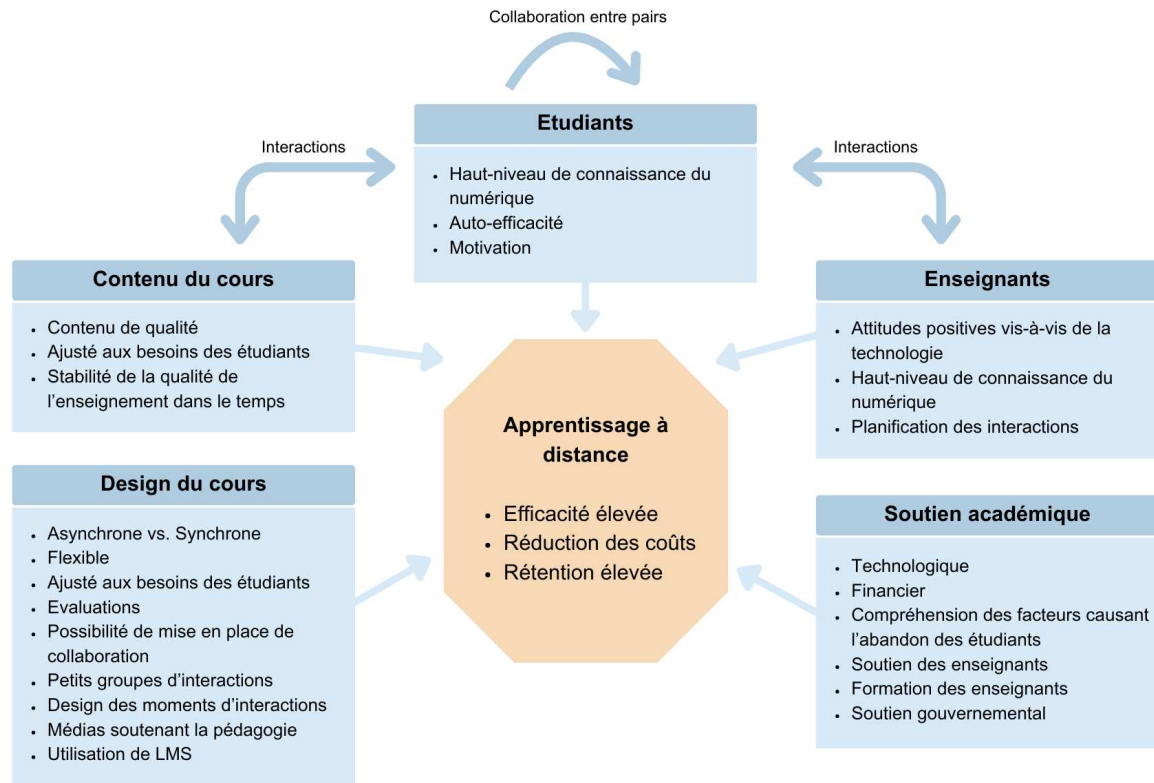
Collaboration entre pairs

Interactions

Interactions

Etudiants

- Haut-niveau de connaissance du numérique
- Auto-efficacité
- Motivation

Contenu du cours

- Contenu de qualité
- Ajusté aux besoins des étudiants
- Stabilité de la qualité de l'enseignement dans le temps

Enseignants

- Attitudes positives vis-à-vis de la technologie
- Haut-niveau de connaissance du numérique
- Planification des interactions

Apprentissage à distance

- Efficacité élevée
- Réduction des coûts
- Rétention élevée

Design du cours

- Asynchrone vs. Synchrone
- Flexible
- Ajusté aux besoins des étudiants
- Evaluations
- Possibilité de mise en place de collaboration
- Petits groupes d'interactions
- Design des moments d'interactions
- Médias soutenant la pédagogie
- Utilisation de LMS

Soutien académique

- Technologique
- Financier
- Compréhension des facteurs causant l'abandon des étudiants
- Soutien des enseignants
- Formation des enseignants
- Soutien gouvernemental